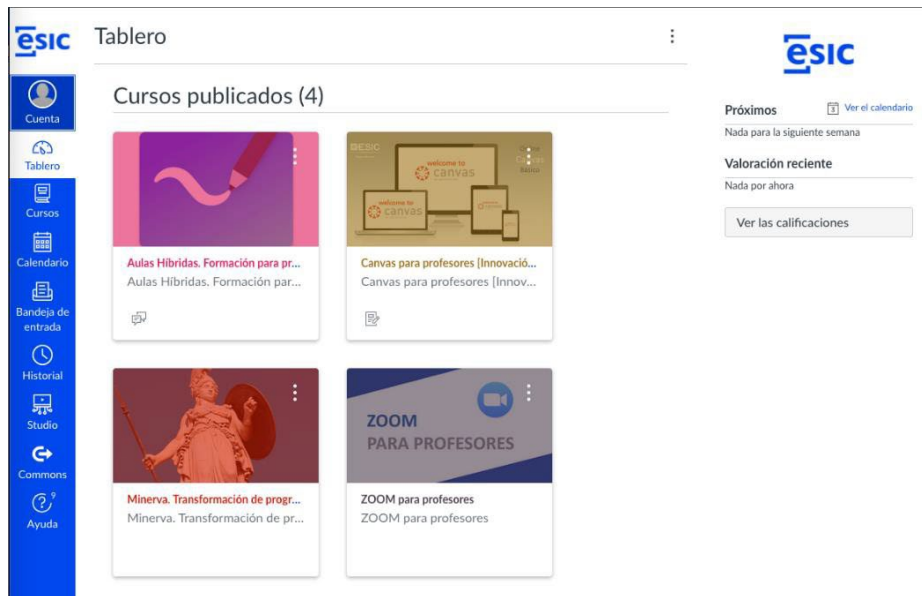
esic

Cuenta

Tablero

Cursos

Calendario

Bandeja de entrada

Historial

Studio

Commons

9

Ayuda

Tablero

Cursos publicados (4)

Aulas Híbridas. Formación para pr...
Aulas Híbridas. Formación par...

welcome to canvas

welcome to canvas

Canvas para profesores [Innovació...
Canvas para profesores [Innov...

Minerva. Transformación de progr...
Minerva. Transformación de pr...

ZOOM
PARA PROFESORES

ZOOM para profesores
ZOOM para profesores

esic

Próximos

Ver el calendario

Nada para la siguiente semana

Valoración reciente

Nada por ahora

Ver las calificaciones